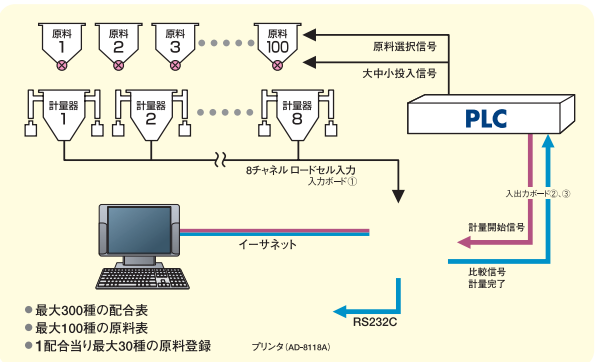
原料 1

原料 2

原料 3

原料 100

原料選択信号

大中小投入信号

計量器 1

計量器 2

計量器 8

PLC

8チャネル ロードセル入力
入力ボード①

入出力ボード②、③

イーサネット

計量開始信号

比較信号
計量完了

RS232C

● 最大300種の配合表
● 最大100種の原料表
● 1配合当り最大30種の原料登録

プリンタ（AD-8118A）